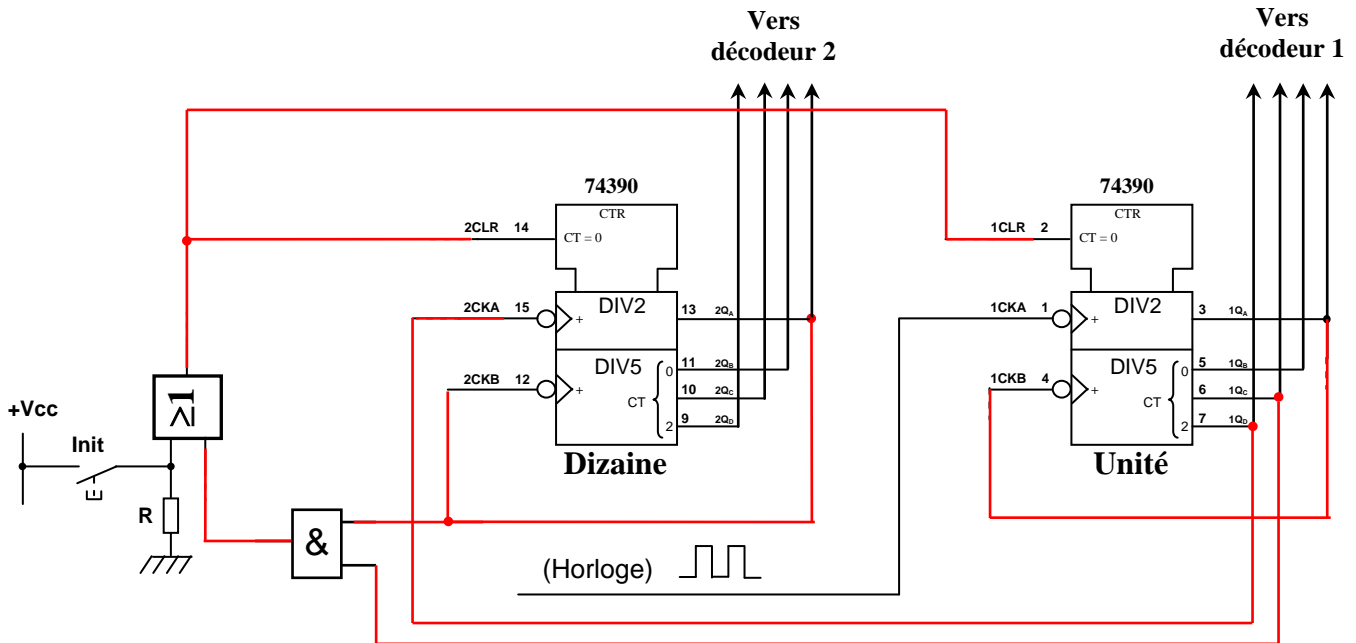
Vers décodeur 2

Vers décodeur 1

74390
CTR
2CLR 14
CT = 0
2CKA 15
DIV2
13 $2Q_A$
2CKB 12
DIV5
11 $2Q_B$
10 $2Q_C$
9 $2Q_D$
CT
0
2
Dizaine

74390
CTR
1CLR 2
CT = 0
1CKA 1
DIV2
3 $1Q_A$
1CKB 4
DIV5
5 $1Q_B$
6 $1Q_C$
7 $1Q_D$
CT
0
2
Unité

+Vcc
Init
R
$\geq 1$
&
(Horloge)